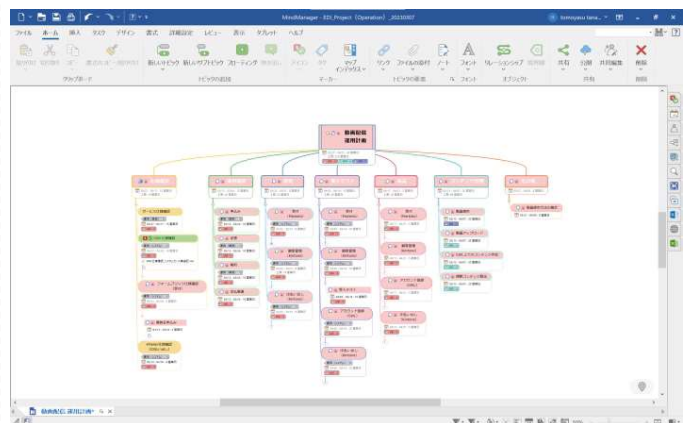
MindManager - EDI_Project（Operation）_20230807

tomoyasu tana...

ファイル　ホーム　挿入　タスク　デザイン　表示　詳細設定　レビュー　表示　タブレット　ヘルプ

貼り付け　切り取り　コピー　書式のコピー/貼り付け

クリップボード

新しいトピック　新しいサブトピック　フローティング　吹き出し

トピックの追加

アイコン　タグ　マップインデックス

マーカー

リンク　ファイルの添付　ノート

トピックの要素

フォント

フォント

リレーションシップ　境界線

オブジェクト

共有　分割　共同編集

共有

削除

削除

動画配信運用計画

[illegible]

動画配信運用計画